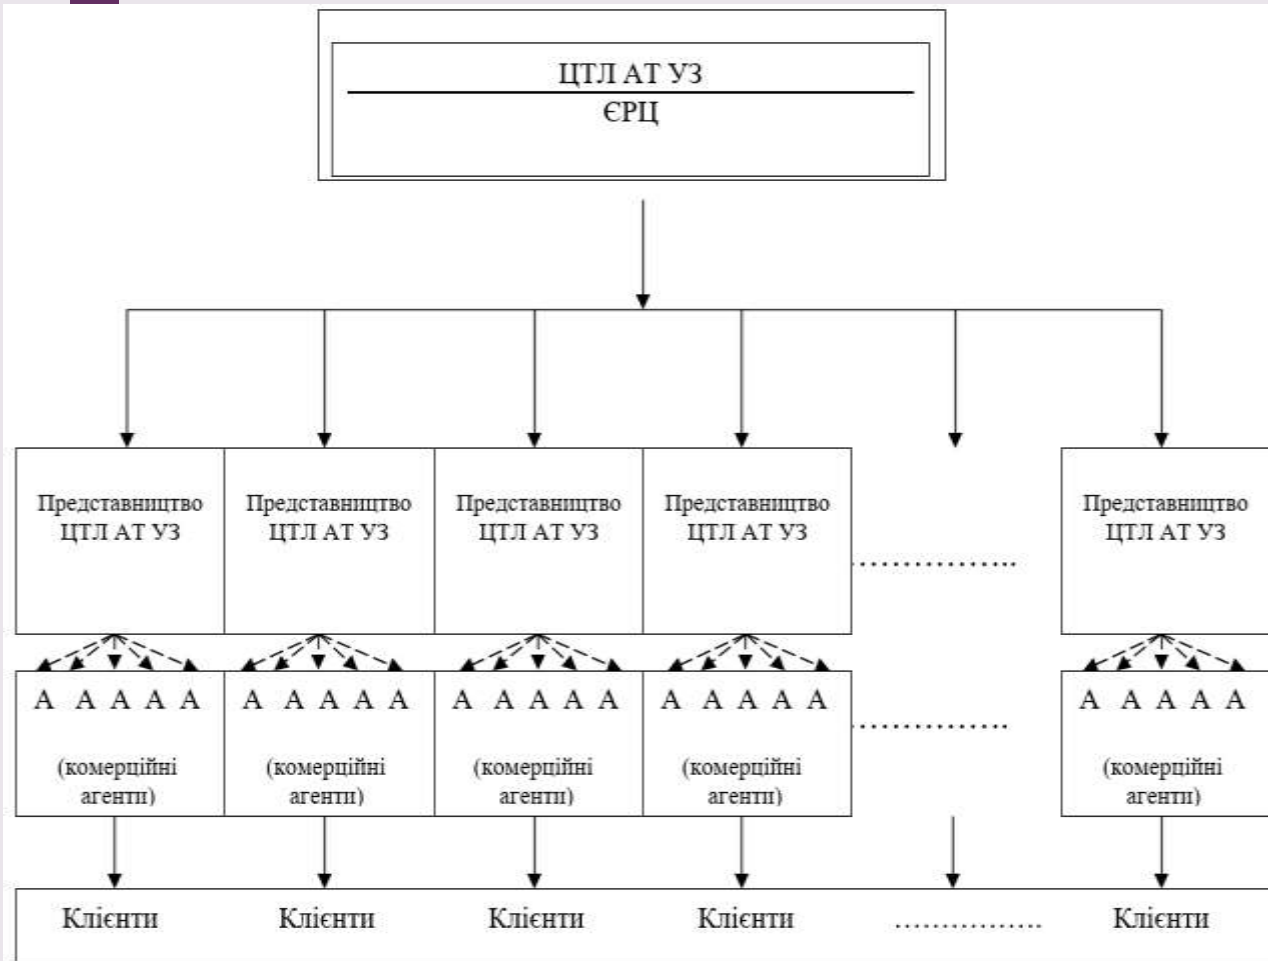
ЦТЛ АТ УЗ
ЄРЦ

Представництво ЦТЛ АТ УЗ

Представництво ЦТЛ АТ УЗ

Представництво ЦТЛ АТ УЗ

Представництво ЦТЛ АТ УЗ

..............

Представництво ЦТЛ АТ УЗ

А А А А А (комерційні агенти)

А А А А А (комерційні агенти)

А А А А А (комерційні агенти)

А А А А А (комерційні агенти)

..............

А А А А А (комерційні агенти)

Клієнти

Клієнти

Клієнти

Клієнти

...............

Клієнти